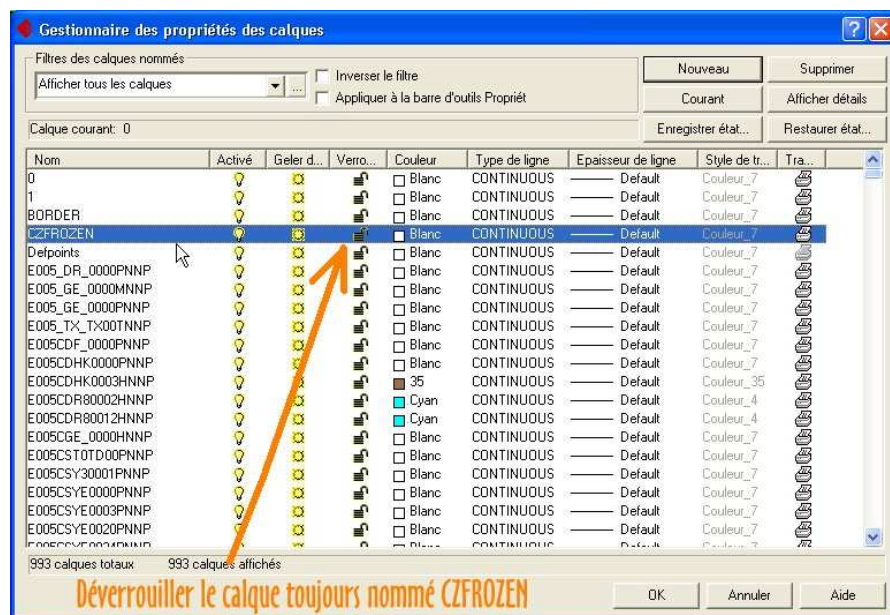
Gestionnaire des propriétés des calques

Filtres des calques nommés

Afficher tous les calques

Inverser le filtre

Appliquer à la barre d'outils Propriét

Nouveau

Supprimer

Courant

Afficher détails

Calque courant: 0

Enregistrer état...

Restaurer état...

| Nom | Activé | Geler d... | Verro... | Couleur | Type de ligne | Epaisseur de ligne | Style de tr... | Tra... |
|---|---|---|---|---|---|---|---|---|
| 0 | | | | Blanc | CONTINUOUS | Default | Couleur_7 | |
| 1 | | | | Blanc | CONTINUOUS | Default | Couleur_7 | |
| BORDER | | | | Blanc | CONTINUOUS | Default | Couleur_7 | |
| CZFROZEN | | | | Blanc | CONTINUOUS | Default | Couleur_7 | |
| Defpoints | | | | Blanc | CONTINUOUS | Default | Couleur_7 | |
| E005_DR_0000PNNP | | | | Blanc | CONTINUOUS | Default | Couleur_7 | |
| E005_GE_0000MNNP | | | | Blanc | CONTINUOUS | Default | Couleur_7 | |
| E005_GE_0000PNNP | | | | Blanc | CONTINUOUS | Default | Couleur_7 | |
| E005_TX_TX00TNNP | | | | Blanc | CONTINUOUS | Default | Couleur_7 | |
| E005CDF_0000PNNP | | | | Blanc | CONTINUOUS | Default | Couleur_7 | |
| E005CDHK0000PNNP | | | | Blanc | CONTINUOUS | Default | Couleur_7 | |
| E005CDHK0003HNNP | | | | 35 | CONTINUOUS | Default | Couleur_35 | |
| E005CDR80002HNNP | | | | Cyan | CONTINUOUS | Default | Couleur_4 | |
| E005CDR80012HNNP | | | | Cyan | CONTINUOUS | Default | Couleur_4 | |
| E005CGE_0000HNNP | | | | Blanc | CONTINUOUS | Default | Couleur_7 | |
| E005CST0TD00PNNP | | | | Blanc | CONTINUOUS | Default | Couleur_7 | |
| E005CSY30001PNNP | | | | Blanc | CONTINUOUS | Default | Couleur_7 | |
| E005CSYE0000PNNP | | | | Blanc | CONTINUOUS | Default | Couleur_7 | |
| E005CSYE0003PNNP | | | | Blanc | CONTINUOUS | Default | Couleur_7 | |
| E005CSYE0020PNNP | | | | Blanc | CONTINUOUS | Default | Couleur_7 | |

993 calques totaux    993 calques affichés

Déverrouiller le calque toujours nommé CZFROZEN

OK    Annuler    Aide